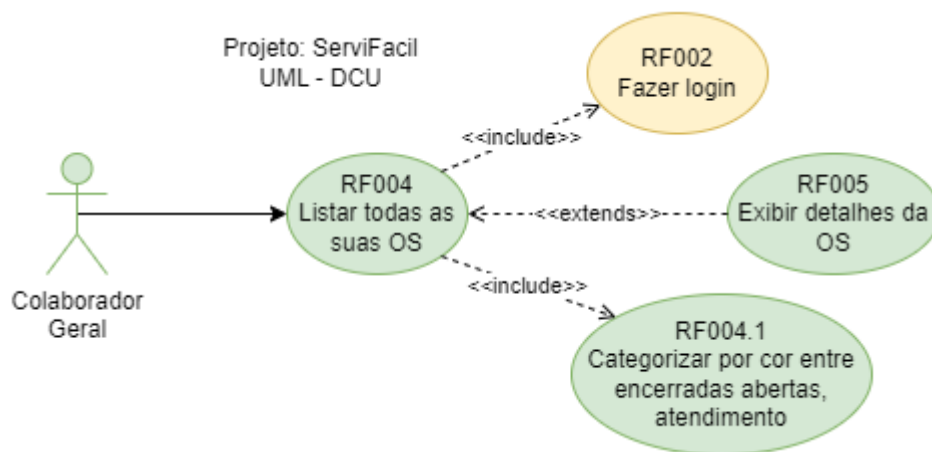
Projeto: ServiFacil
UML - DCU

RF002
Fazer login

<<include>>

Colaborador
Geral

RF004
Listar todas as
suas OS

<<extends>>

RF005
Exibir detalhes da
OS

<<include>>

RF004.1
Categorizar por cor entre
encerradas abertas,
atendimento